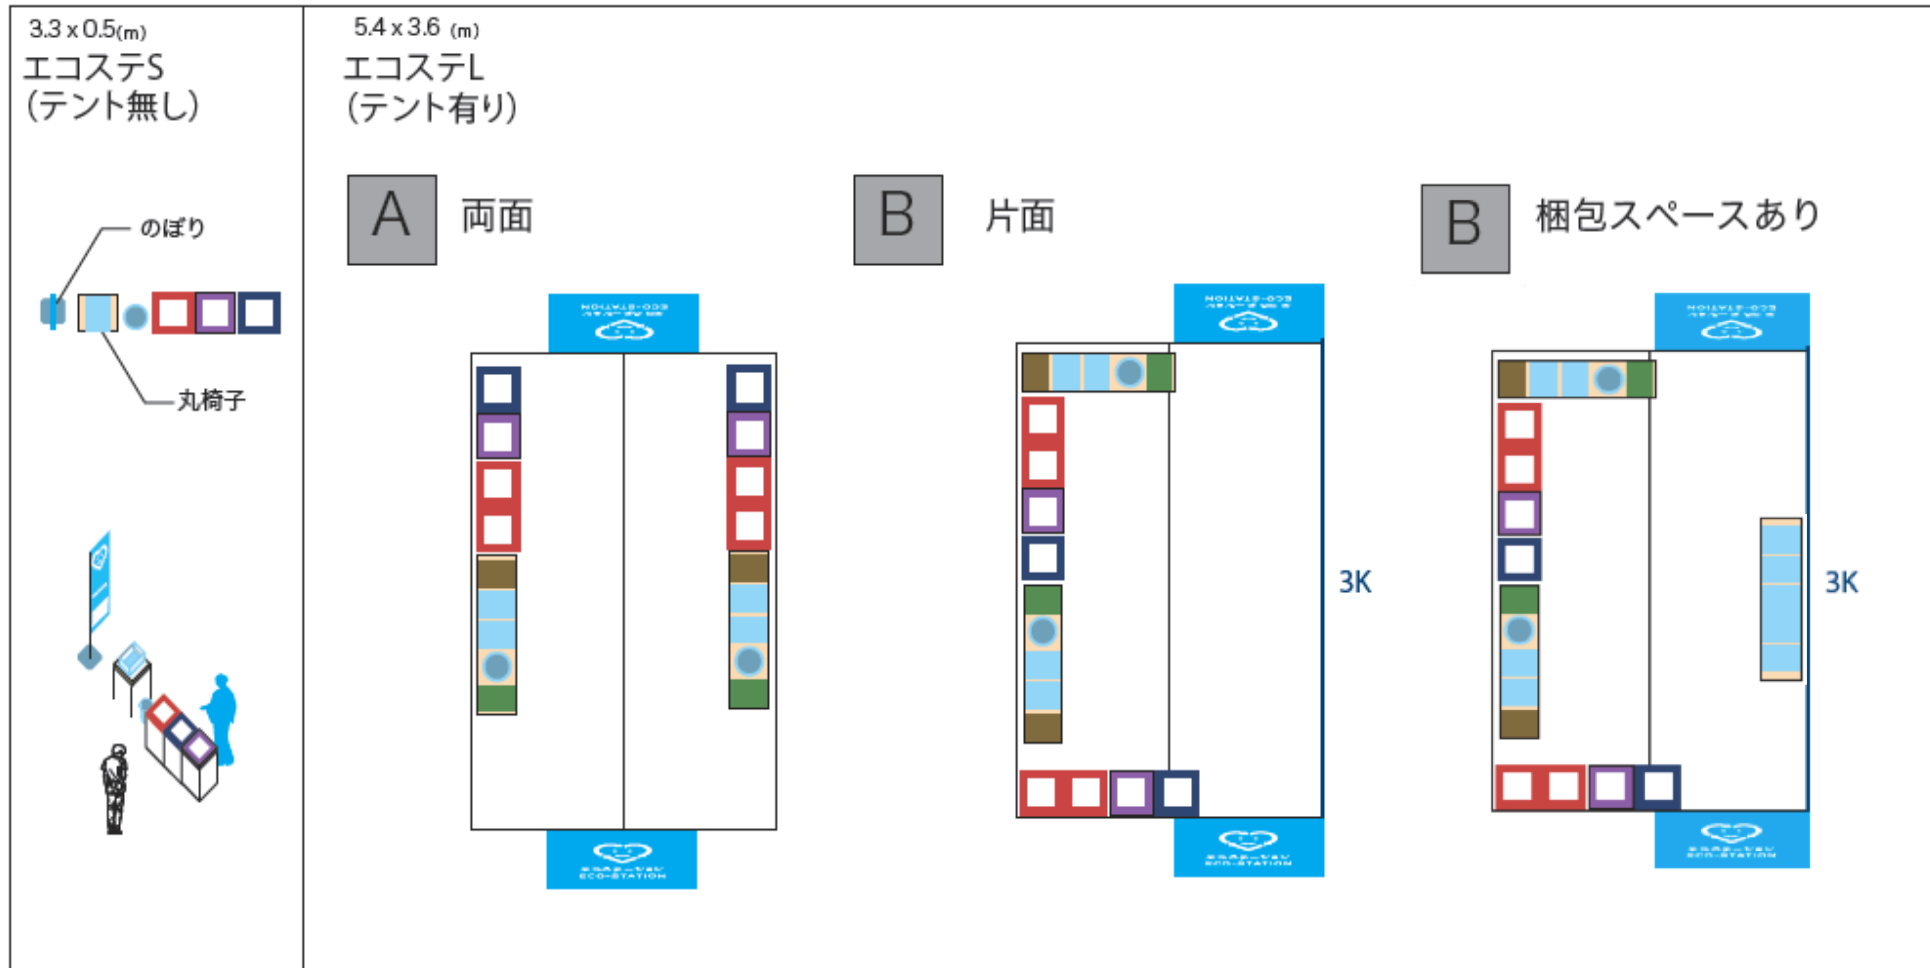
3.3 x 0.5(m)
エコステS
(テント無し)

のぼり

丸椅子

5.4 x 3.6 (m)
エコステL
(テント有り)

A 両面

B 片面

B 梱包スペースあり

ECO-STATION

ECO-STATION

ECO-STATION

ECO-STATION

3K

ECO-STATION

ECO-STATION

3K